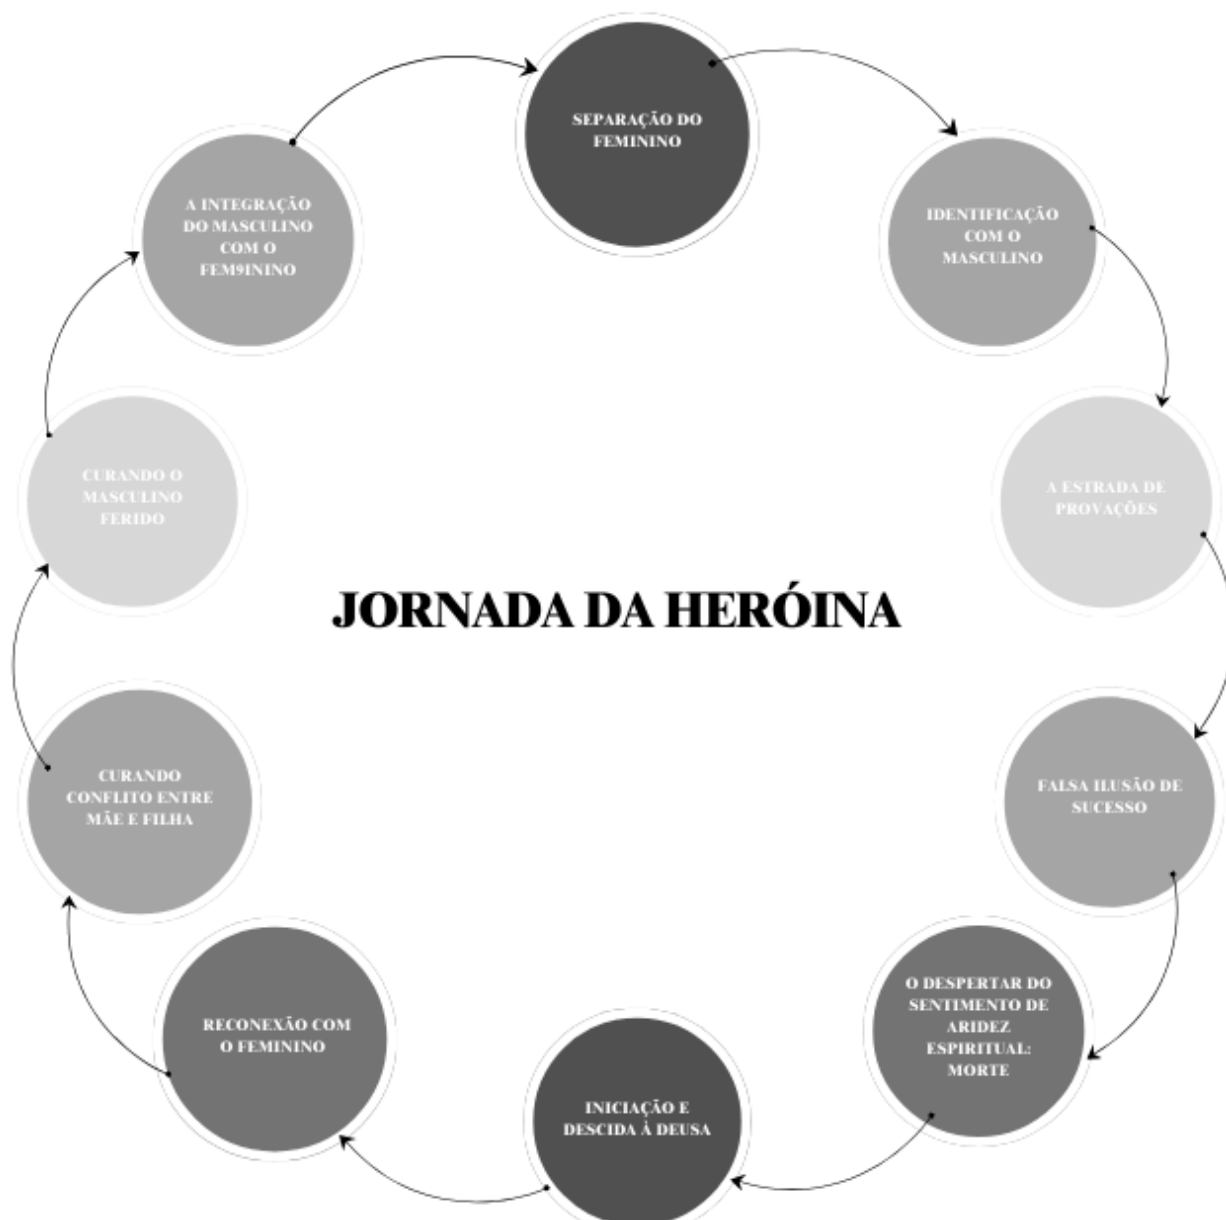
JORNADA DA HERÓINA

SEPARAÇÃO DO FEMININO

IDENTIFICAÇÃO COM O MASCULINO

A ESTRADA DE PROVAÇÕES

FALSA ILUSÃO DE SUCESSO

O DESPERTAR DO SENTIMENTO DE ARIDEZ ESPIRITUAL: MORTE

INICIAÇÃO E DESCIDA À DEUSA

RECONEXÃO COM O FEMININO

CURANDO CONFLITO ENTRE MÃE E FILHA

CURANDO O MASCULINO FERIDO

A INTEGRAÇÃO DO MASCULINO COM O FEM9ININO